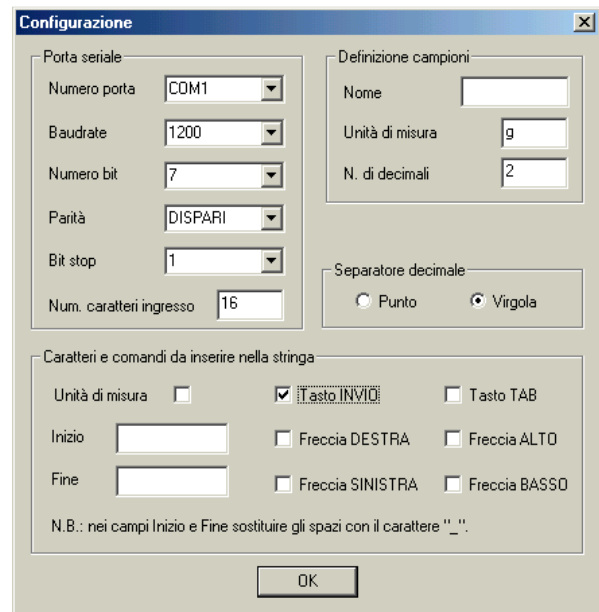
Configurazione

Porta seriale

Numero porta COM1

Baudrate 1200

Numero bit 7

Parità DISPARI

Bit stop 1

Num. caratteri ingresso 16

Definizione campioni

Nome

Unità di misura g

N. di decimali 2

Separatore decimale

Punto Virgola

Caratteri e comandi da inserire nella stringa

Unità di misura

Tasto INVIO

Tasto TAB

Inizio

Freccia DESTRA

Freccia ALTO

Fine

Freccia SINISTRA

Freccia BASSO

N.B.: nei campi Inizio e Fine sostituire gli spazi con il carattere "_".

OK